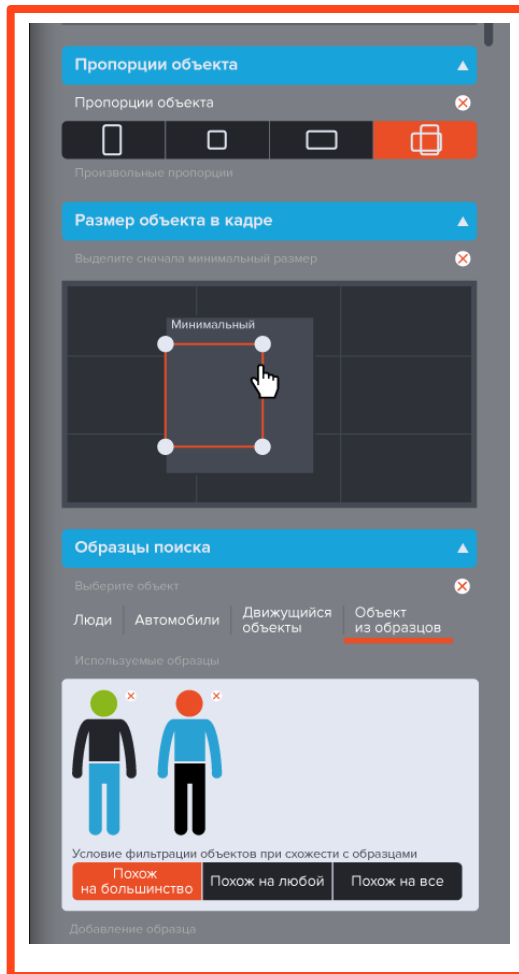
Пропорции объекта

Пропорции объекта

Произвольные пропорции

Размер объекта в кадре

Выделите сначала минимальный размер

Минимальный

Образцы поиска

Выберите объект

Люди | Автомобили | Движущийся объекты | Объект из образцов

Используемые образцы

Условие фильтрации объектов при схожести с образцами

Похож на большинство | Похож на любой | Похож на все

Добавление образца